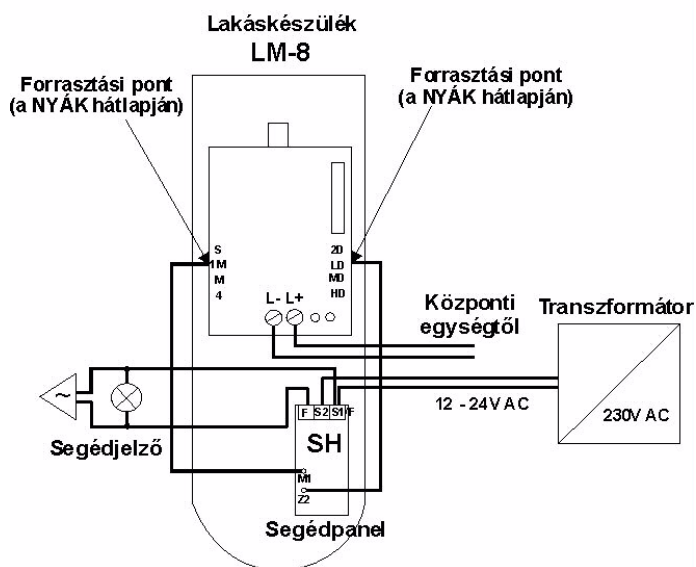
Lakáskészülék
LM-8

Forrasztási pont
(a NYÁK hátlapján)

Forrasztási pont
(a NYÁK hátlapján)

S
1M
M
4

2D
LD
MD
HD

L- L+

Központi
egységtől

Transzformátor

~

F S2 S1 F

12 - 24V AC

230V AC

SH

Segédjelző

MI
Z2

Segédpanel